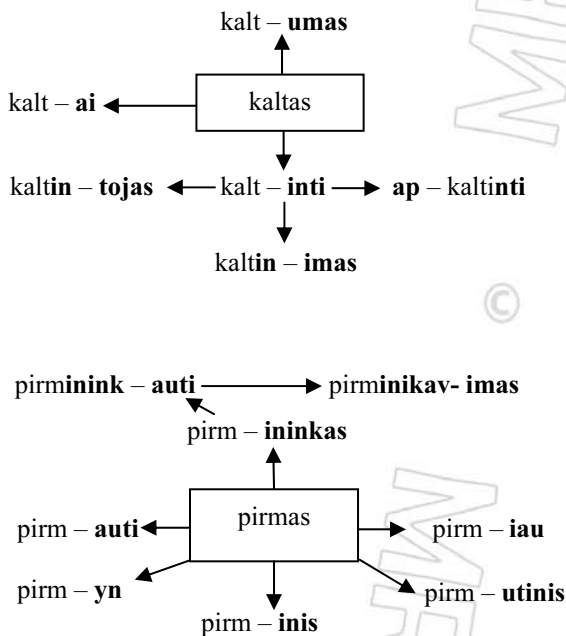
kalt – **umas**

kalt – **ai**

kaltas

kalt**in** – **tojas**

kalt – **inti**

**ap** – kalt**inti**

kalt**in** – **imas**

©

pirm**inink** – **auti**

pirm**inikav- imas**

pirm – **ininkas**

pirm – **auti**

pirmas

pirm – **iau**

pirm – **yn**

pirm – **utinis**

pirm – **inis**